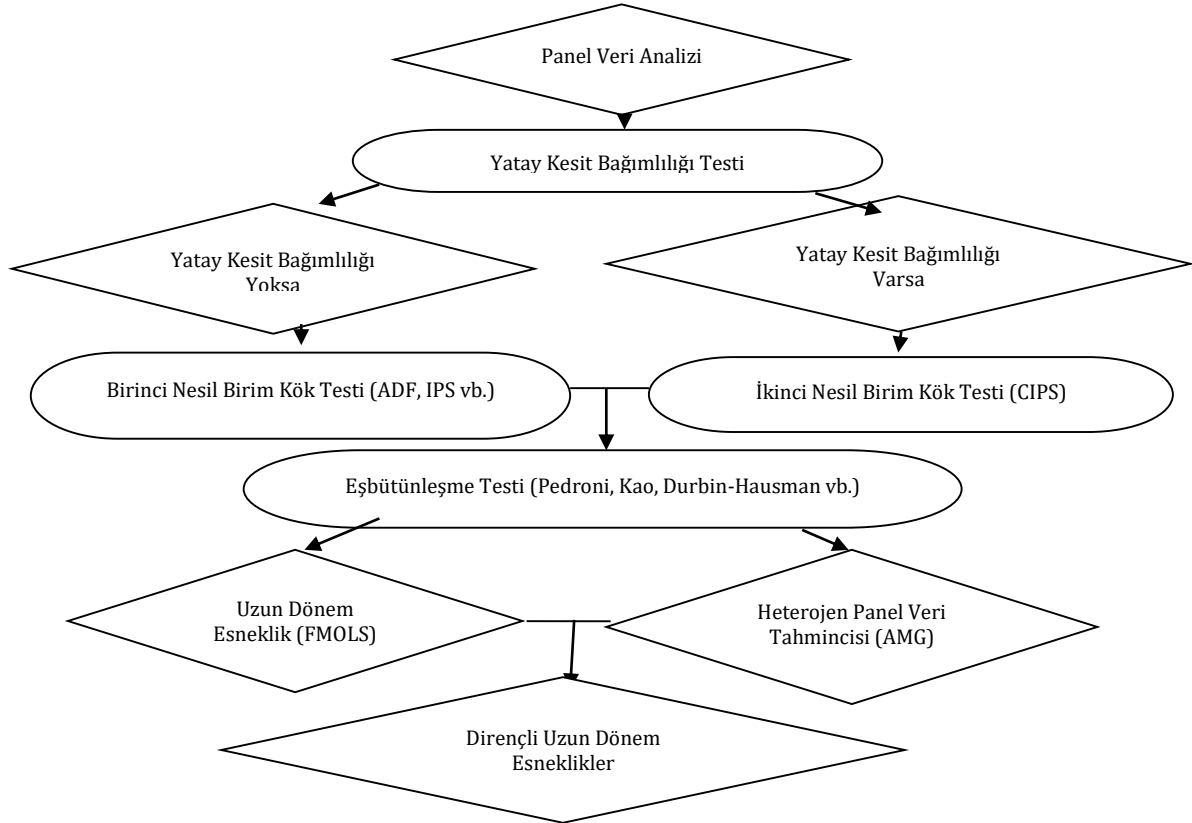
Panel Veri Analizi

Yatay Kesit Bağımlılığı Testi

Yatay Kesit Bağımlılığı Yoksa

Yatay Kesit Bağımlılığı Varsa

Birinci Nesil Birim Kök Testi (ADF, IPS vb.)

İkinci Nesil Birim Kök Testi (CIPS)

Eşbütünleşme Testi (Pedroni, Kao, Durbin-Hausman vb.)

Uzun Dönem Esneklik (FMOLS)

Heterojen Panel Veri Tahmincisi (AMG)

Dirençli Uzun Dönem Esneklikler